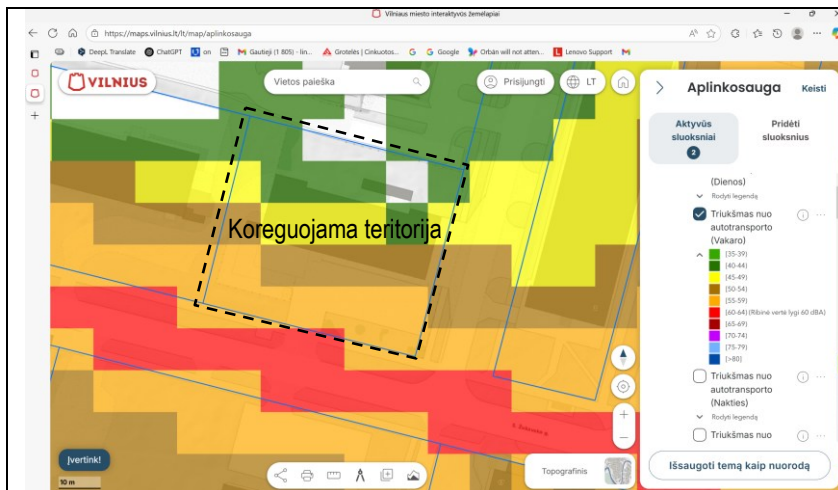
Vilniaus miesto interaktyvūs žemėlapiai

https://maps.vilnius.lt/lt/map/aplinkosauga

DeepL Translate ChatGPT on Gautieji (1 805) - lin... Grotelės | Cinkuotos... Google Orbán will not atten... Lenovo Support

VILNIUS

Vietos paieška

Prisijungti

LT

Koreguojama teritorija

Aplinkosauga

Keisti

Aktyvūs sluoksniai 2

Pridėti sluoksnius

(Dienos)

Rodyti legendą

Triukšmas nuo autotransporto (Vakaro)

(35-39)
(40-44)
(45-49)
(50-54)
(55-59)
(60-64) (Ribinė vertė lygi 60 dBA)
(65-69)
(70-74)
(75-79)
(>80)

Triukšmas nuo autotransporto (Nakties)

Rodyti legendą

Triukšmas nuo

Išsaugoti temą kaip nuorodą

Įvertink!

10 m

Topografinis